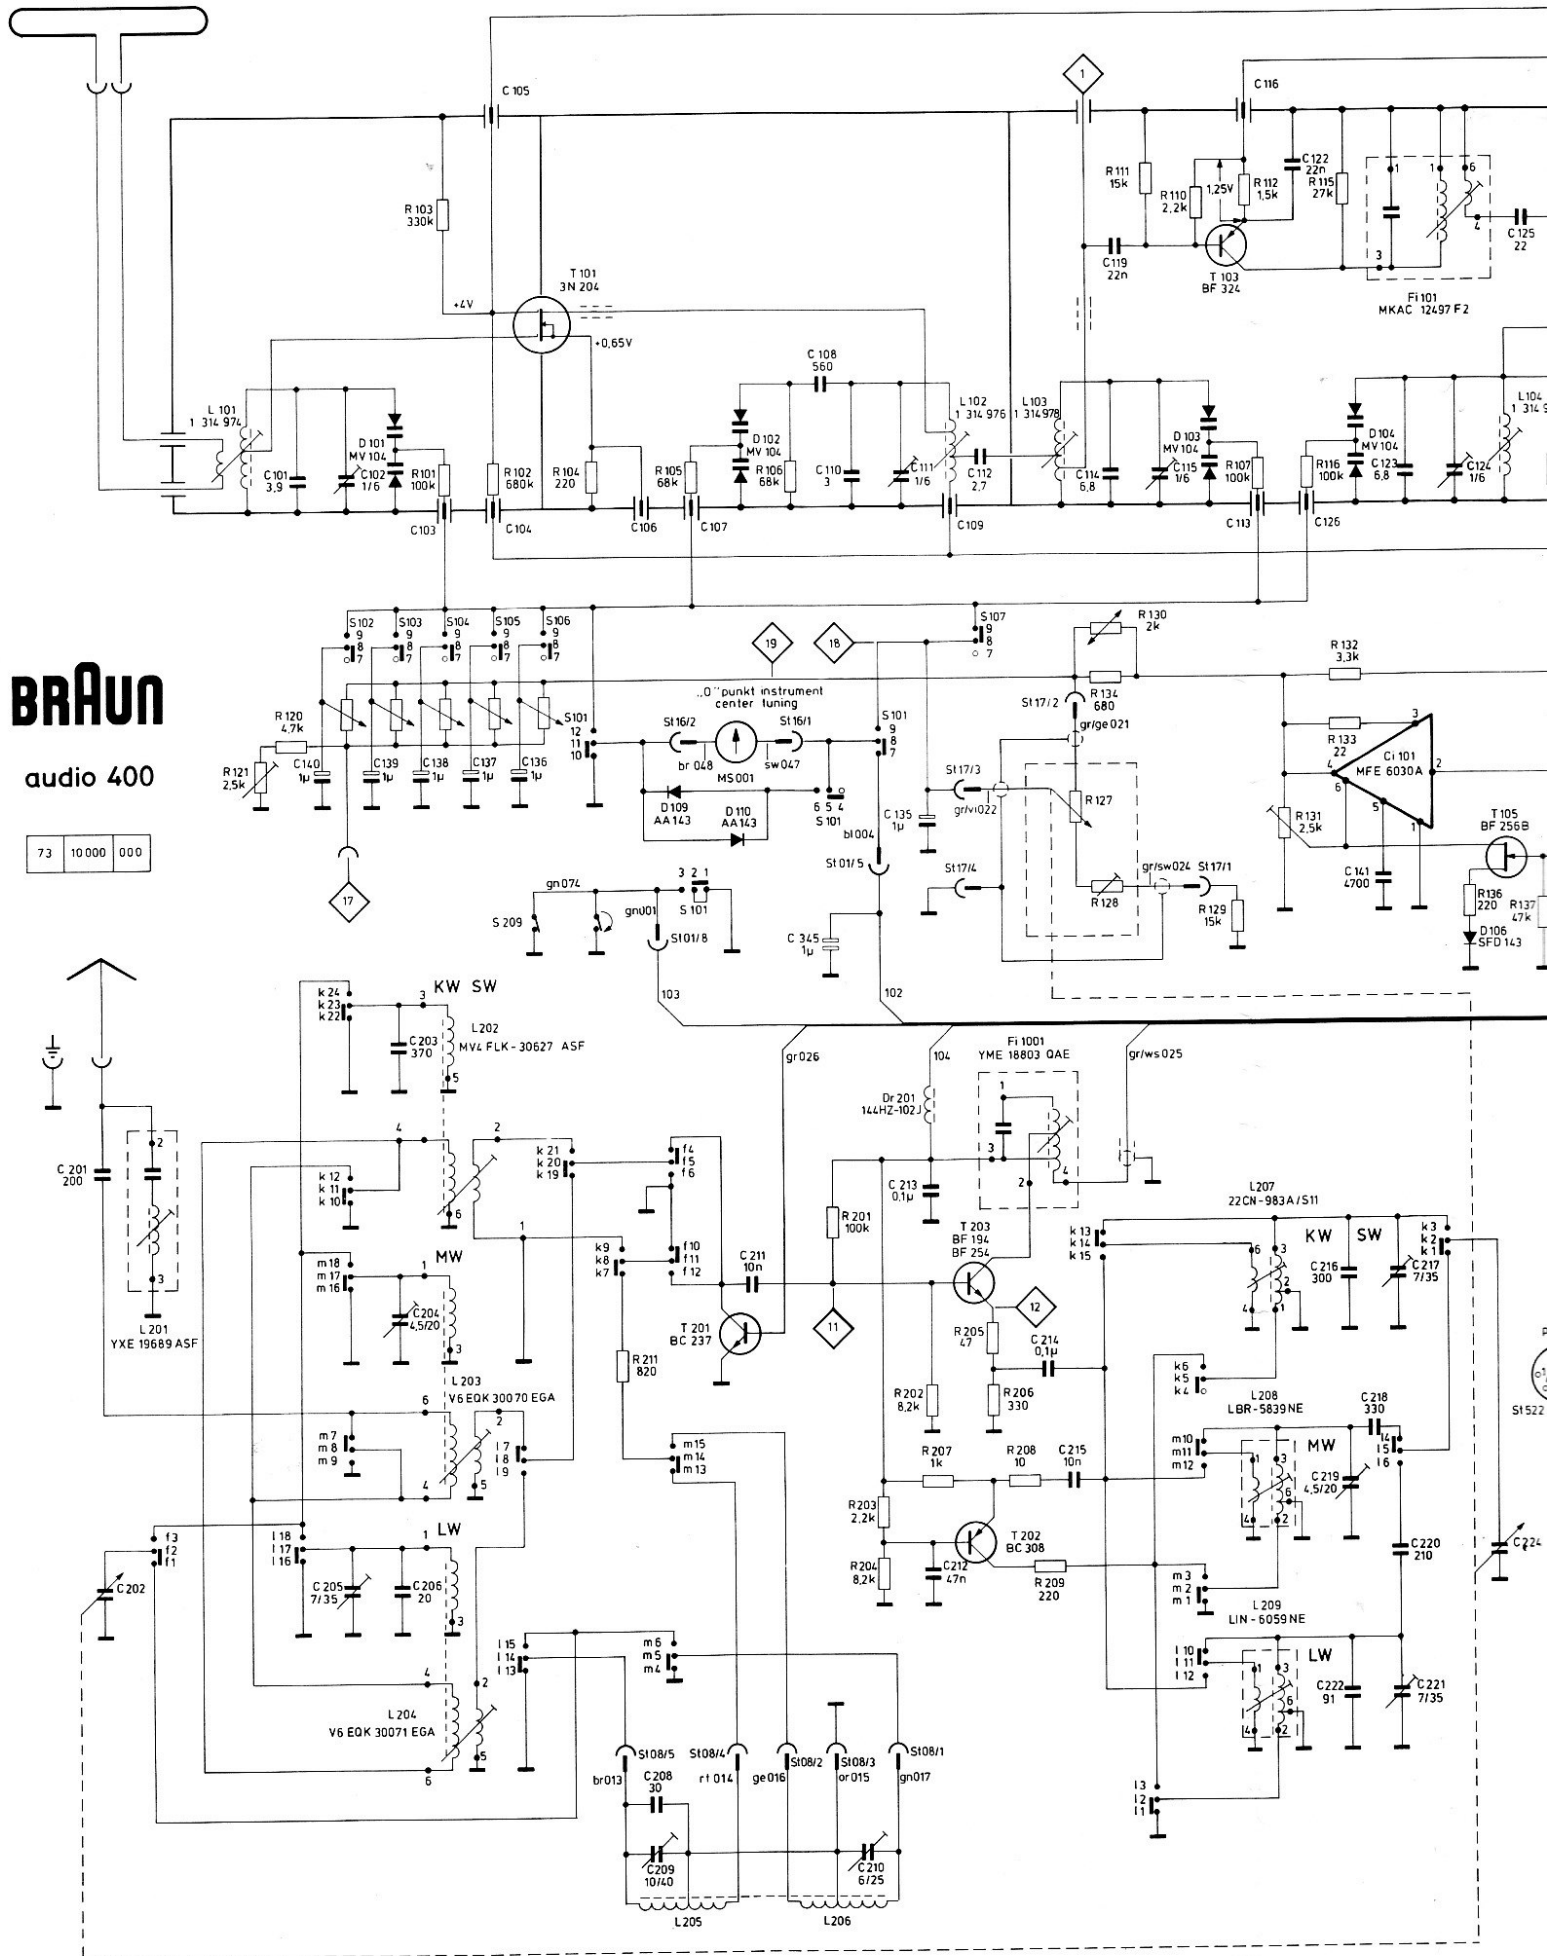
BRAUN

audio 400

| 73 | 10 000 | 000 |
|---|---|---|

C 105
R 103 330k
T 101 3N 204
+4V
+0,65V
L 101 1 314 974
C 101 3,9
D 101 MV 104
C 102 1/6
R 101 100k
C 103
R 102 680k
C 104
R 104 220
C 106
R 105 68k
C 107
C 108 560
D 102 MV 104
R 106 68k
C 110 3
C 111 1/6
L 102 1 314 976
C 112 2,7
C 109
L 103 1 314 978
C 114 6,8
D 103 MV 104
C 115 1/6
R 107 100k
C 113
R 116 100k
C 126
D 104 MV 104
C 123 6,8
C 124 1/6
L 104 1 314
C 116
R 111 15k
R 110 2,2k
1,25V
R 112 1,5k
C 122 22n
R 115 27k
C 119 22n
T 103 BF 324
Fi 101 MKAC 12497 F2
C 125 22
S 102 S 103 S 104 S 105 S 106
S 107
R 130 2k
R 132 3,3k
R 134 680
R 120 4,7k
R 121 2,5k
C 140 1µ
C 139 1µ
C 138 1µ
C 137 1µ
C 136 1µ
S 101
„0"punkt instrument center tuning
St 16/2
St 16/1
br 048
MS 001
sw 047
D 109 AA 143
D 110 AA 143
6 5 4 S 101
C 135 1µ
bl 004
St 01/5
St 17/2
gr/ge 021
St 17/3
gr/vi 022
R 127
St 17/4
R 128
gr/sw 024
St 17/1
R 129 15k
R 133 22
Ci 101 MFE 6030A
R 131 2,5k
C 141 4700
T 105 BF 256B
R 136 220
R 137 47k
D 106 SFD 143
gn 074
S 209
gn 001
3 2 1
S 101
St 01/8
C 345 1µ
103
102
KW SW
k 24 k 23 k 22
C 203 370
L 202 MV4 FLK-30627 ASF
C 201 200
L 201 YXE 19689 ASF
k 12 k 11 k 10
k 21 k 20 k 19
f4 f5 f6
f10 f11 f12
k9 k8 k7
MW
m18 m17 m16
C 204 4,5/20
L 203 V6 EQK 30070 EGA
m7 m8 m9
l7 l8 l9
LW
l 18 l 17 l 16
C 205 7/35
C 206 20
f3 f2 f1
C 202
L 204 V6 EQK 30071 EGA
l 15 l 14 l 13
m6 m5 m4
gr 026
C 211 10n
T 201 BC 237
R 211 820
m15 m14 m13
St08/5 br013
C 208 30
St08/4 rt 014
ge016 St08/2
St08/3 or 015
St08/1 gn017
C 209 10/40
C 210 6/25
L 205
L 206
104
Dr 201 144HZ-102J
Fi 1001 YME 18803 QAE
gr/ws 025
C 213 0,1µ
R 201 100k
T 203 BF 194 BF 254
R 205 47
C 214 0,1µ
R 202 8,2k
R 206 330
R 207 1k
R 208 10
C 215 10n
R 203 2,2k
T 202 BC 308
R 204 8,2k
C 212 47n
R 209 220
L 207 22CN-983A/S11
k 13 k 14 k 15
KW SW
C 216 300
k3 k2 k1
C 217 7/35
k6 k5 k4
L 208 LBR-5839NE
C 218 330
m10 m11 m12
MW
l4 l5 l6
C 219 4,5/20
C 220 210
m3 m2 m1
L 209 LIN-6059NE
l 10 l 11 l 12
LW
C 222 91
C 221 7/35
l3 l2 l1
C 224
St522